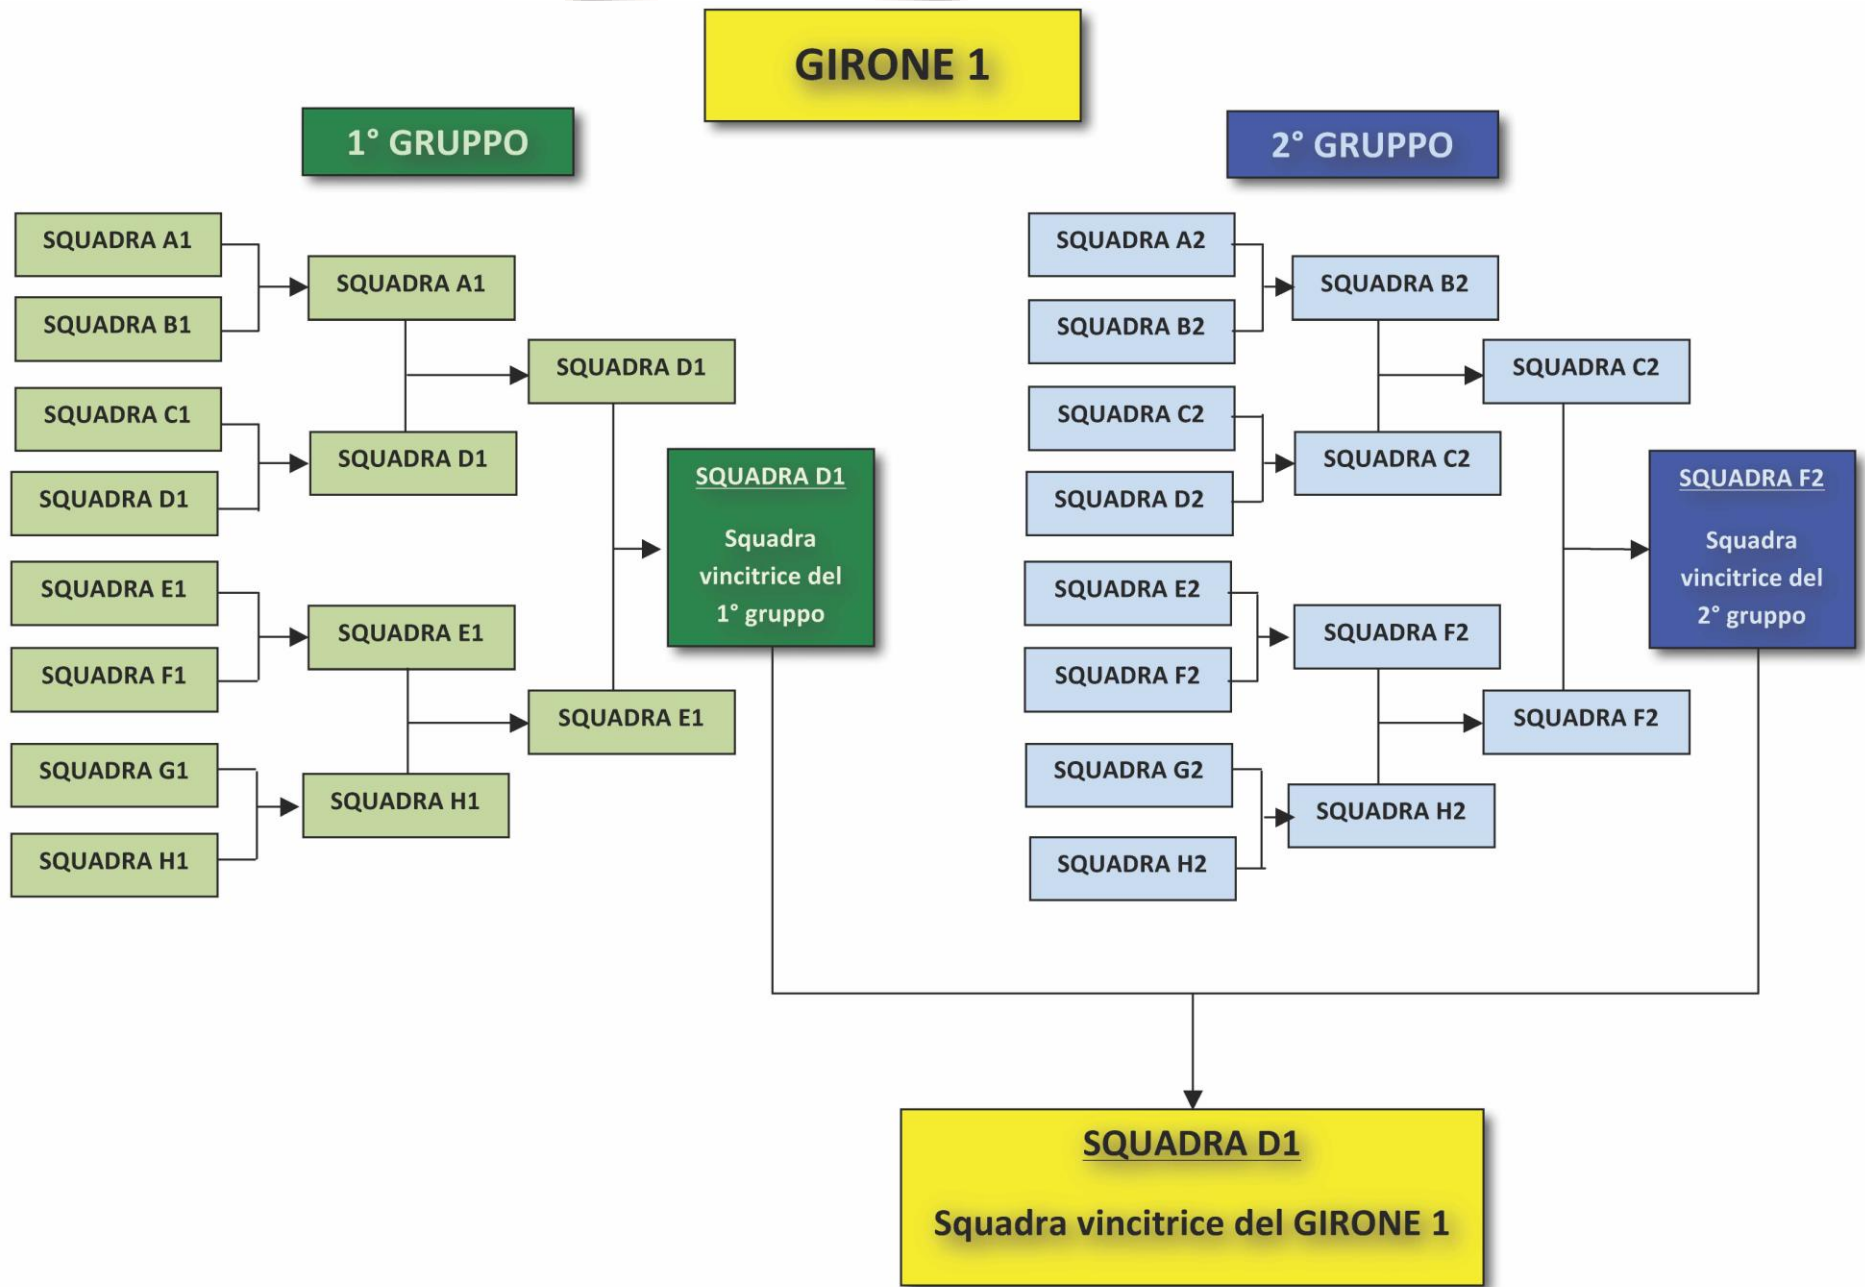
GIRONE 1

1° GRUPPO

SQUADRA A1
SQUADRA B1
SQUADRA C1
SQUADRA D1
SQUADRA E1
SQUADRA F1
SQUADRA G1
SQUADRA H1

SQUADRA A1
SQUADRA D1
SQUADRA E1
SQUADRA H1

SQUADRA D1
SQUADRA E1

SQUADRA D1
Squadra vincitrice del 1° gruppo

2° GRUPPO

SQUADRA A2
SQUADRA B2
SQUADRA C2
SQUADRA D2
SQUADRA E2
SQUADRA F2
SQUADRA G2
SQUADRA H2

SQUADRA B2
SQUADRA C2
SQUADRA F2
SQUADRA H2

SQUADRA C2
SQUADRA F2

SQUADRA F2
Squadra vincitrice del 2° gruppo

SQUADRA D1
Squadra vincitrice del GIRONE 1